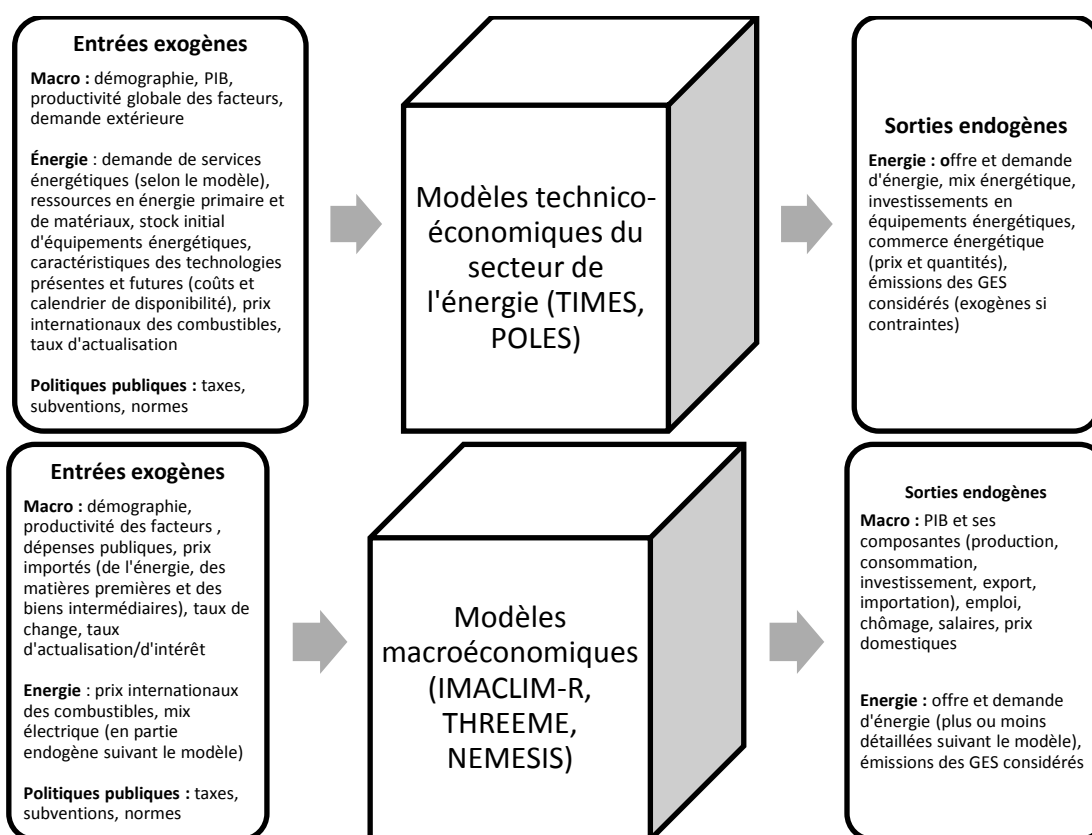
Entrées exogènes

Macro : démographie, PIB, productivité globale des facteurs, demande extérieure

Énergie : demande de services énergétiques (selon le modèle), ressources en énergie primaire et de matériaux, stock initial d'équipements énergétiques, caractéristiques des technologies présentes et futures (coûts et calendrier de disponibilité), prix internationaux des combustibles, taux d'actualisation

Politiques publiques : taxes, subventions, normes

Modèles technico-économiques du secteur de l'énergie (TIMES, POLES)

Sorties endogènes

Energie : offre et demande d'énergie, mix énergétique, investissements en équipements énergétiques, commerce énergétique (prix et quantités), émissions des GES considérés (exogènes si contraintes)

Entrées exogènes

Macro : démographie, productivité des facteurs , dépenses publiques, prix importés (de l'énergie, des matières premières et des biens intermédiaires), taux de change, taux d'actualisation/d'intérêt

Energie : prix internationaux des combustibles, mix électrique (en partie endogène suivant le modèle)

Politiques publiques : taxes, subventions, normes

Modèles macroéconomiques (IMACLIM-R, THREEME, NEMESIS)

Sorties endogènes

Macro : PIB et ses composantes (production, consommation, investissement, export, importation), emploi, chômage, salaires, prix domestiques

Energie : offre et demande d'énergie (plus ou moins détaillées suivant le modèle), émissions des GES considérés